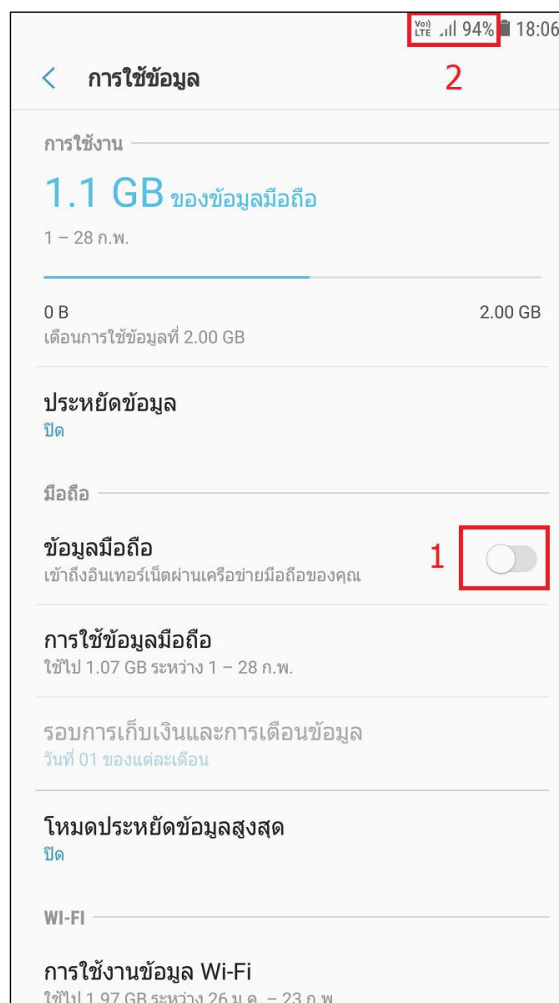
Vo) LTE 94% 18:06
2

การใช้ข้อมูล

การใช้งาน

1.1 GB ของข้อมูลมือถือ

1 – 28 ก.พ.

0 B
2.00 GB
เตือนการใช้ข้อมูลที่ 2.00 GB

ประหยัดข้อมูล
ปิด

มือถือ

ข้อมูลมือถือ
เข้าถึงอินเทอร์เน็ตผ่านเครือข่ายมือถือของคุณ
1

การใช้ข้อมูลมือถือ
ใช้ไป 1.07 GB ระหว่าง 1 – 28 ก.พ.

รอบการเก็บเงินและการเตือนข้อมูล
วันที่ 01 ของแต่ละเดือน

โหมดประหยัดข้อมูลสูงสุด
ปิด

WI-FI

การใช้งานข้อมูล Wi-Fi
ใช้ไป 1.97 GB ระหว่าง 26 ม.ค. – 23 ก.พ.